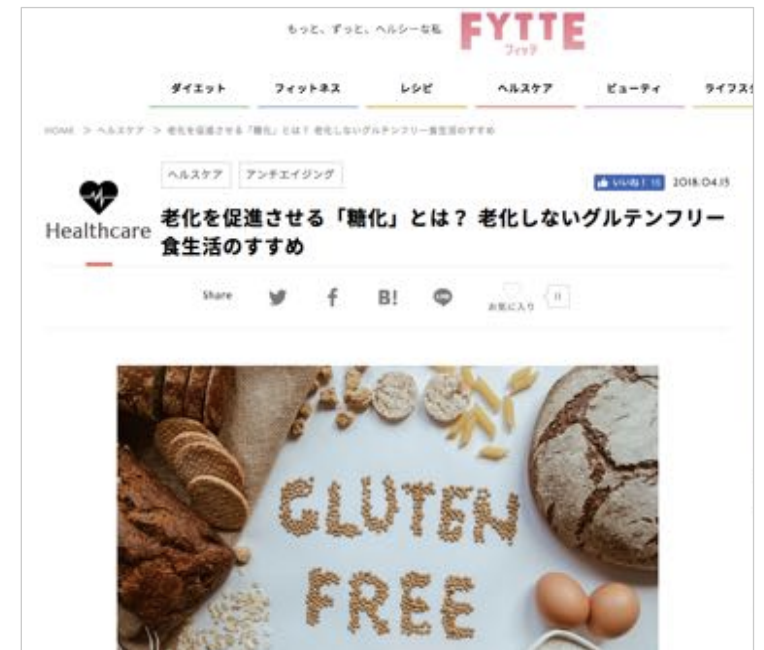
もっと、ずっと、ヘルシーな私 FYTTE フィッテ

ダイエット フィットネス レシピ ヘルスケア ビューティ ライフス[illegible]

HOME > ヘルスケア > 老化を促進させる「糖化」とは？ 老化しないグルテンフリー食生活のすすめ

ヘルスケア アンチエイジング

Healthcare

いいね！ 15 2018.04.15

老化を促進させる「糖化」とは？ 老化しないグルテンフリー食生活のすすめ

Share B! お気に入り 0

GLUTEN FREE